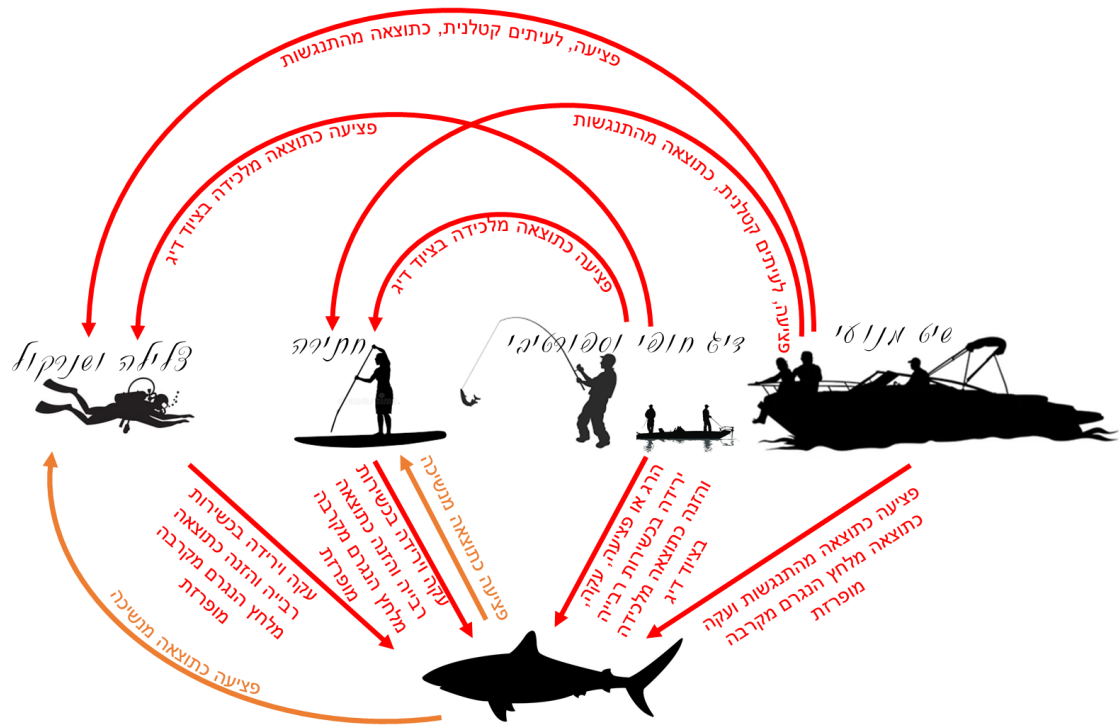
פציעה, לעיתים קטלנית, כתוצאה מהתנגשות

פציעה כתוצאה מלכידה בציוד דיג

פציעה, לעיתים קטלנית, כתוצאה מהתנגשות

פציעה כתוצאה מלכידה בציוד דיג

צלילה ושנורקול

חתירה

דיג חופי וספורטיבי

שיט מנועי

עקה וירידה בכשירות רבייה והזנה כתוצאה מלחץ הנגרם מקרבה מופרזת

עקה וירידה בכשירות רבייה והזנה כתוצאה מלחץ הנגרם מקרבה מופרזת

פציעה כתוצאה מנשיכה

הרג או פציעה, עקה, ירידה בכשירות רבייה והזנה כתוצאה מלכידה בציוד דיג

פציעה כתוצאה מהתנגשות ועקה כתוצאה מלחץ הנגרם מקרבה מופרזת

פציעה כתוצאה מנשיכה